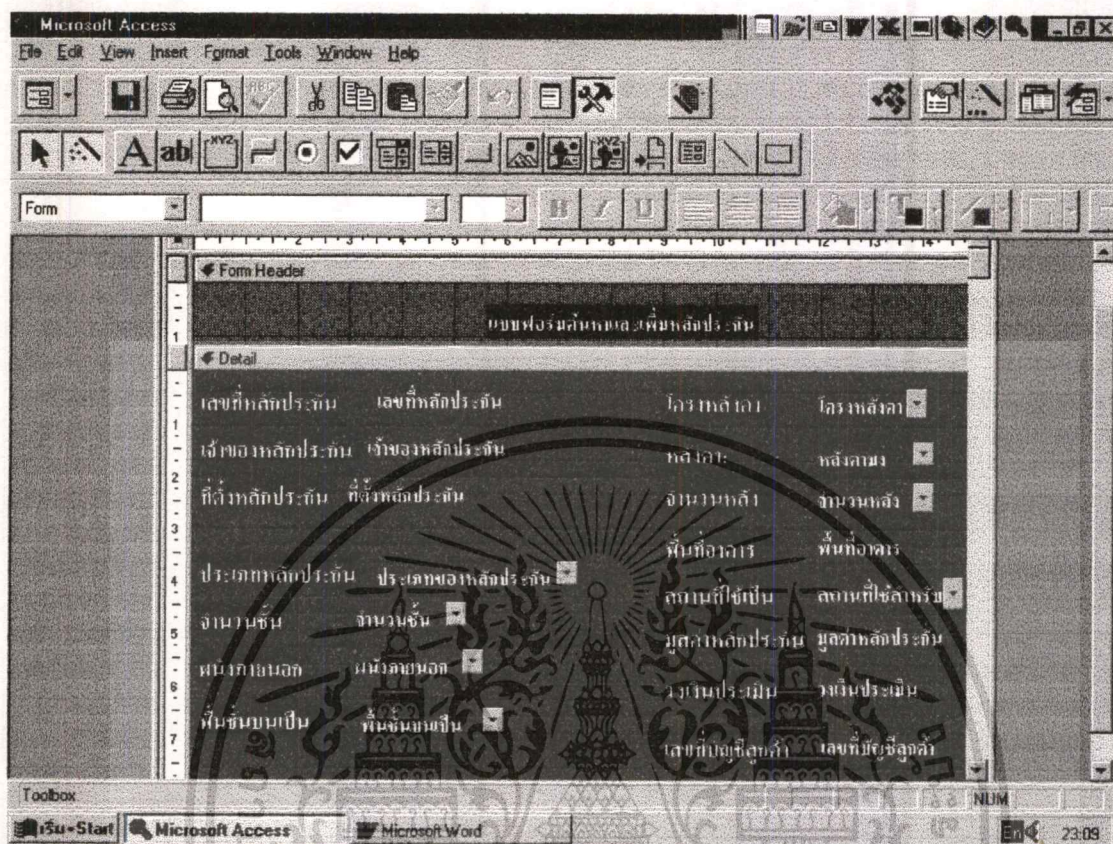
Microsoft Access

File Edit View Insert Format Tools Window Help

Form

Form Header

แบบฟอร์มค้นหาและเพิ่มหลักประกัน

Detail

เลขที่หลักประกัน เลขที่หลักประกัน

เจ้าของหลักประกัน เจ้าของหลักประกัน

ที่ตั้งหลักประกัน ที่ตั้งหลักประกัน

ประเภทหลักประกัน ประเภทของหลักประกัน

จำนวนชั้น จำนวนชั้น

ผนังภายนอก ผนังภายนอก

พื้นชั้นบนเป็น พื้นชั้นบนเป็น

โครงหลังคา โครงหลังคา

หลังคา หลังคา

จำนวนหลัง จำนวนหลัง

พื้นที่อาคาร พื้นที่อาคาร

สถานที่ใช้เป็น สถานที่ใช้สำหรับ

มูลค่าหลักประกัน มูลค่าหลักประกัน

วงเงินประเมิน วงเงินประเมิน

เลขที่บัญชีลูกค้า เลขที่บัญชีลูกค้า

Toolbox

NUM

เริ่ม-Start Microsoft Access Microsoft Word

23:09